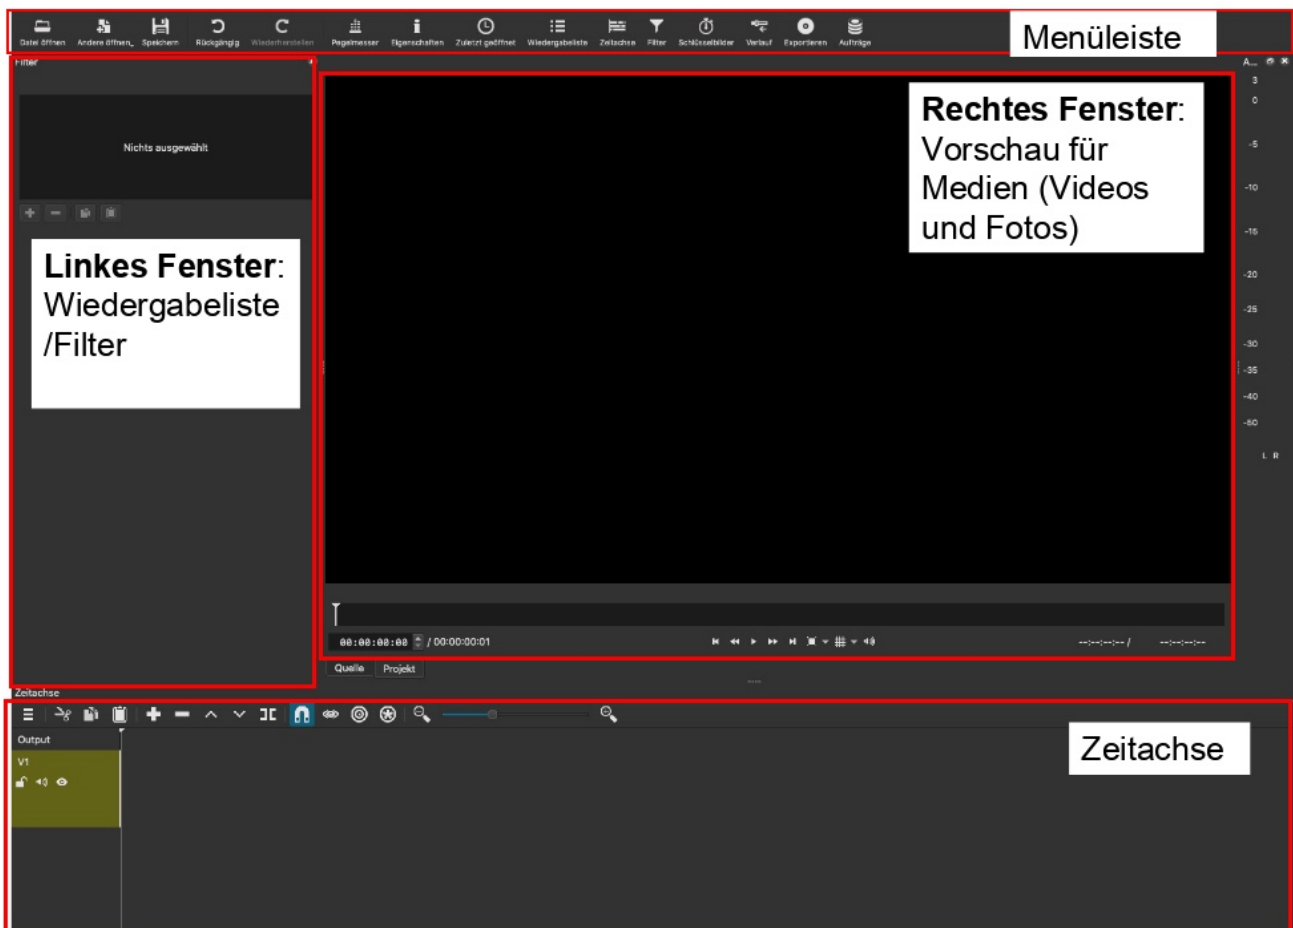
Datei öffnen Andere öffnen... Speichern Rückgängig Wiederherstellen Pegelmesser Eigenschaften Zuletzt geöffnet Wiedergabeliste Zeitachse Filter Schlüsselbilder Verlauf Exportieren Aufträge

Menüleiste

Filter

Nichts ausgewählt

**Linkes Fenster**: Wiedergabeliste /Filter

**Rechtes Fenster**: Vorschau für Medien (Videos und Fotos)

A...

3
0
-5
-10
-15
-20
-25
-30
-35
-40
-50

L R

00:00:00:00 / 00:00:00:01

--:--:--:-- / --:--:--:--

Quelle Projekt

Zeitachse

Output

V1

Zeitachse